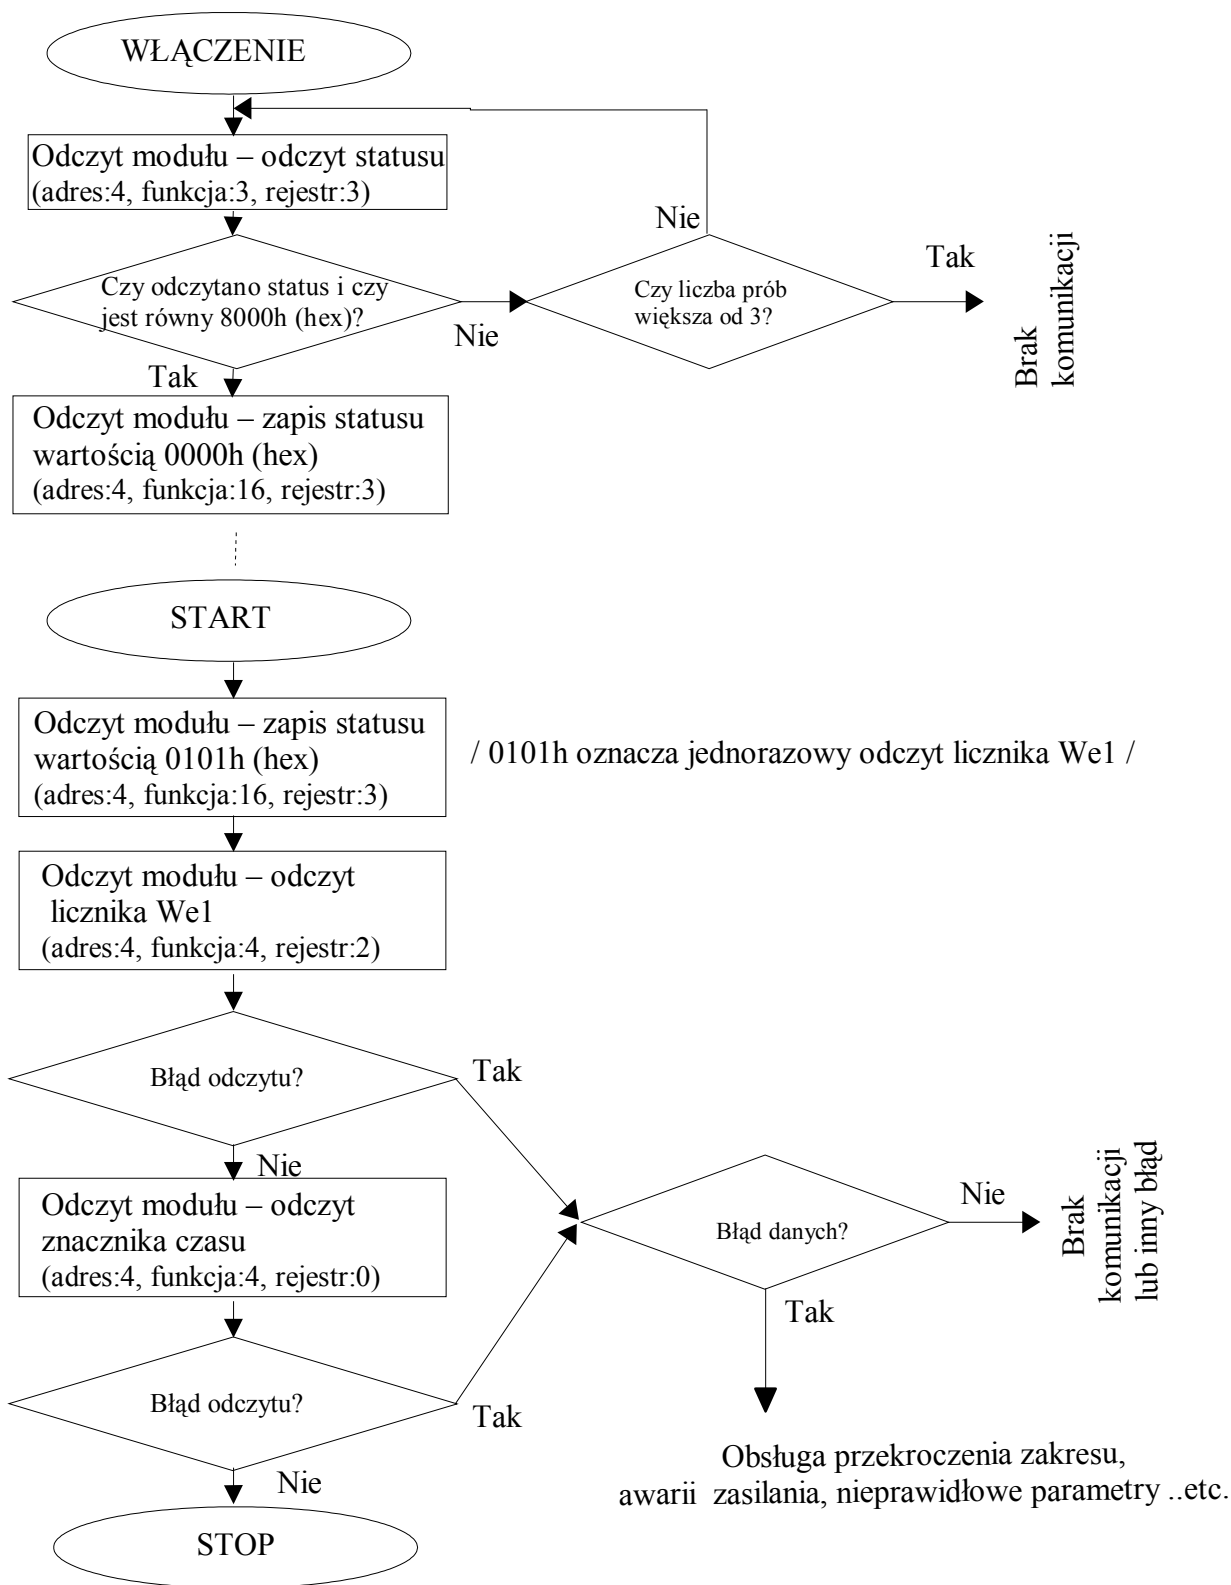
WŁĄCZENIE

Odczyt modułu – odczyt statusu
(adres:4, funkcja:3, rejestr:3)

Nie

Czy odczytano status i czy jest równy 8000h (hex)?

Nie

Czy liczba prób większa od 3?

Tak

Brak komunikacji

Tak

Odczyt modułu – zapis statusu wartością 0000h (hex)
(adres:4, funkcja:16, rejestr:3)

START

Odczyt modułu – zapis statusu wartością 0101h (hex)
(adres:4, funkcja:16, rejestr:3)

/ 0101h oznacza jednorazowy odczyt licznika We1 /

Odczyt modułu – odczyt licznika We1
(adres:4, funkcja:4, rejestr:2)

Błąd odczytu?

Tak

Nie

Odczyt modułu – odczyt znacznika czasu
(adres:4, funkcja:4, rejestr:0)

Błąd danych?

Nie

Brak komunikacji lub inny błąd

Tak

Błąd odczytu?

Tak

Nie

Obsługa przekroczenia zakresu, awarii zasilania, nieprawidłowe parametry ..etc.

STOP